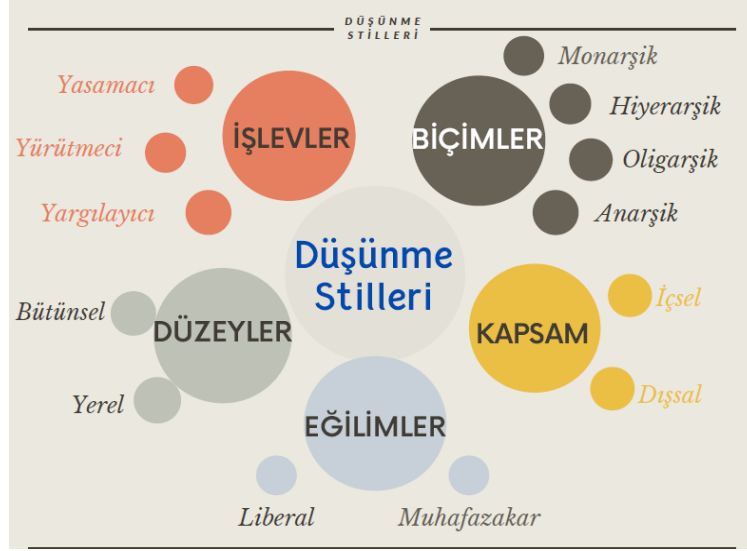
DÜŞÜNME STILLERI

Yasamacı
Yürütmeci
Yargılayıcı
İŞLEVLER

BİÇİMLER
Monarşik
Hiyerarşik
Oligarşik
Anarşik

Düşünme Stilleri

Bütünsel
Yerel
DÜZEYLER

KAPSAM
İçsel
Dışsal

EĞİLİMLER
Liberal
Muhafazakar